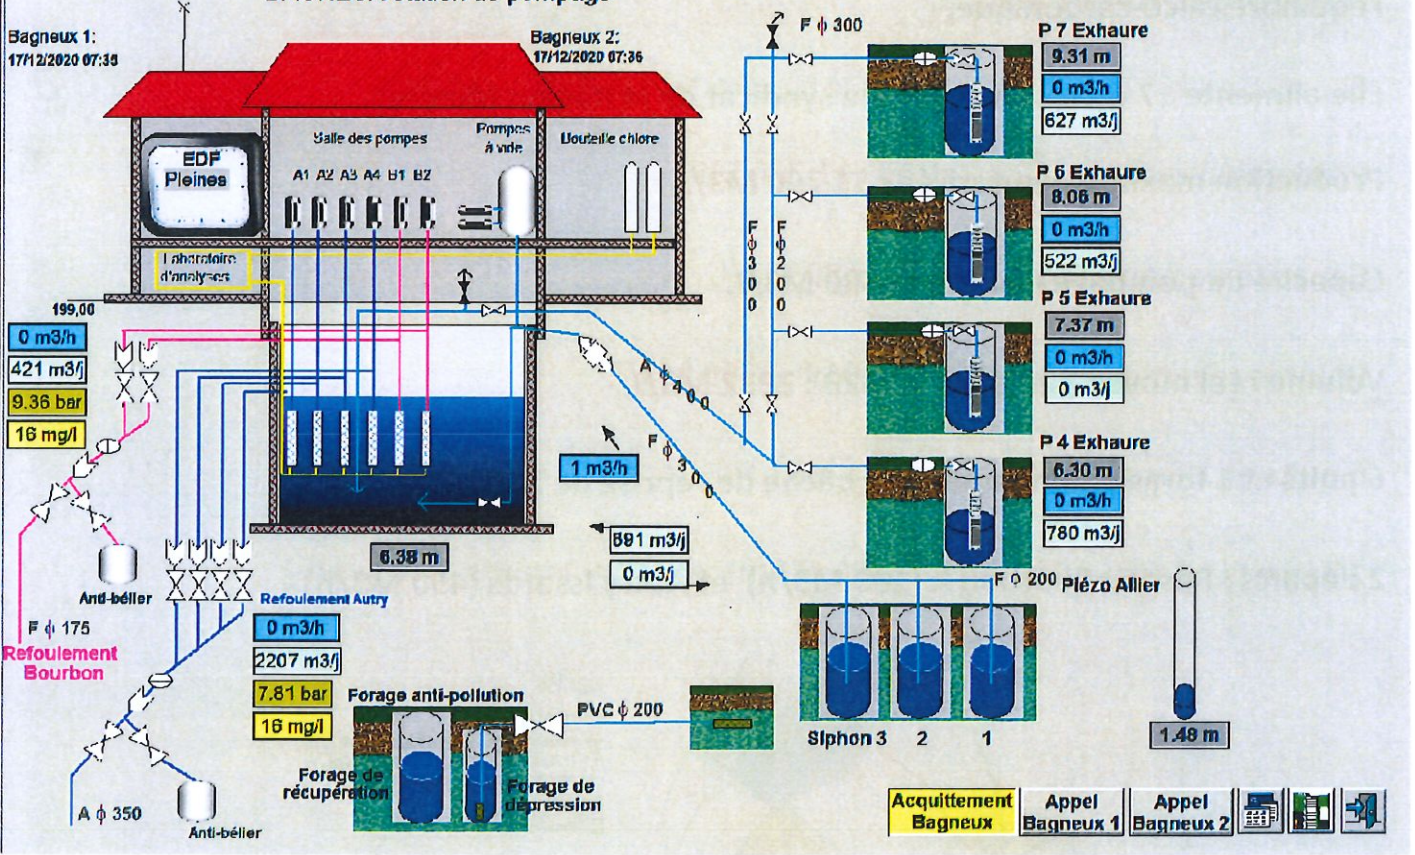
Bagneux 1:
17/12/2020 07:36

Bagneux 2:
17/12/2020 07:36

EDF
Pleines

Salle des pompes

A1 A2 A3 A4 B1 B2

Pompes à vide

Bouteille chlore

Laboratoire d'analyses

199,00

0 m3/h
421 m3/j
9.36 bar
16 mg/l

Anti-béller

F ϕ 175
Refoulement Bourbon

A ϕ 350

Anti-béller

Refoulement Autry
0 m3/h
2207 m3/j
7.81 bar
16 mg/l

6.38 m

1 m3/h

A ϕ 400

F ϕ 300

891 m3/j
0 m3/j

F ϕ 300

F ϕ 300
F ϕ 200

P 7 Exhaure
9.31 m
0 m3/h
627 m3/j

P 6 Exhaure
8.06 m
0 m3/h
522 m3/j

P 5 Exhaure
7.37 m
0 m3/h
0 m3/j

P 4 Exhaure
6.30 m
0 m3/h
780 m3/j

F ϕ 200 Piézo Allier

1.48 m

Siphon 3 2 1

Forage anti-pollution

PVC ϕ 200

Forage de récupération

Forage de dépression

Acquittement Bagneux

Appel Bagneux 1

Appel Bagneux 2